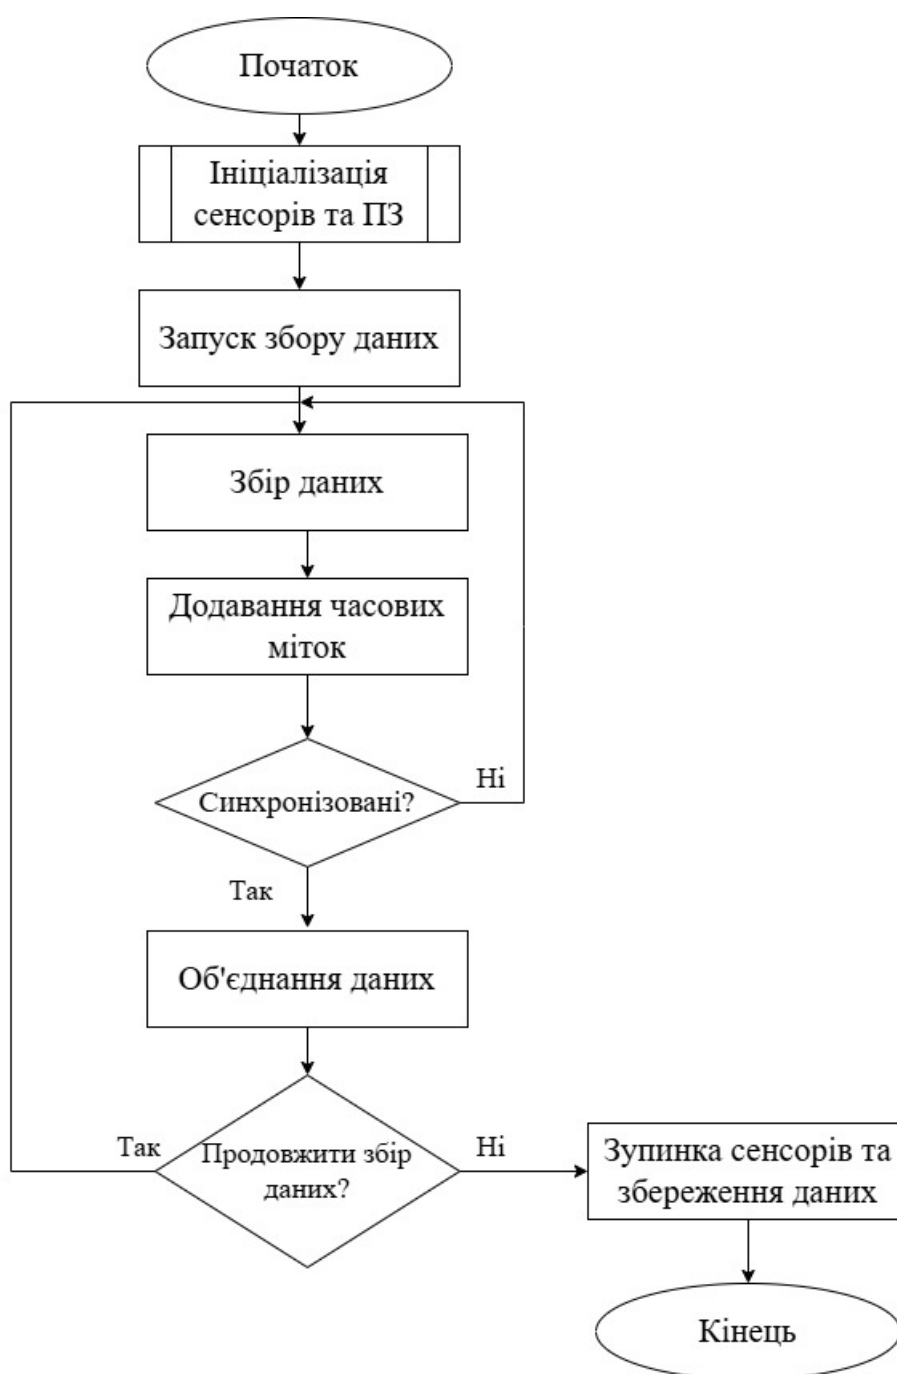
Початок

Ініціалізація сенсорів та ПЗ

Запуск збору даних

Збір даних

Додавання часових міток

Синхронізовані?

Ні

Так

Об'єднання даних

Так

Продовжити збір даних?

Ні

Зупинка сенсорів та збереження даних

Кінець